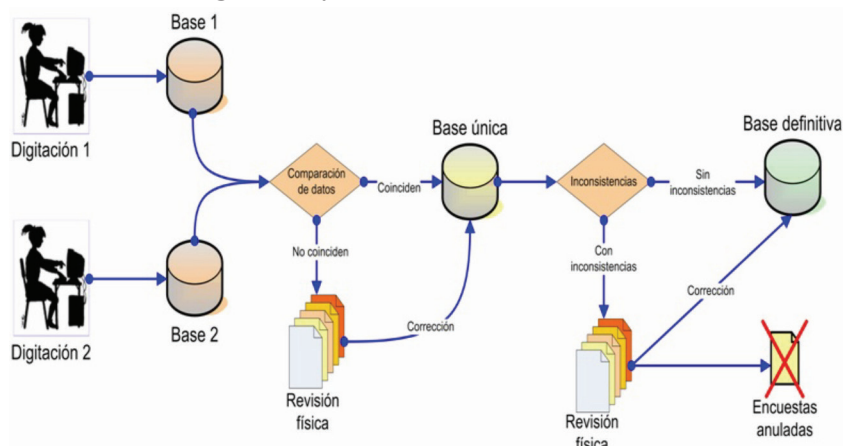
Base 1

Digitación 1

Digitación 2

Base 2

Comparación de datos

Coinciden

No coinciden

Revisión física

Corrección

Base única

Inconsistencias

Sin inconsistencias

Base definitiva

Con inconsistencias

Corrección

Revisión física

Encuestas anuladas